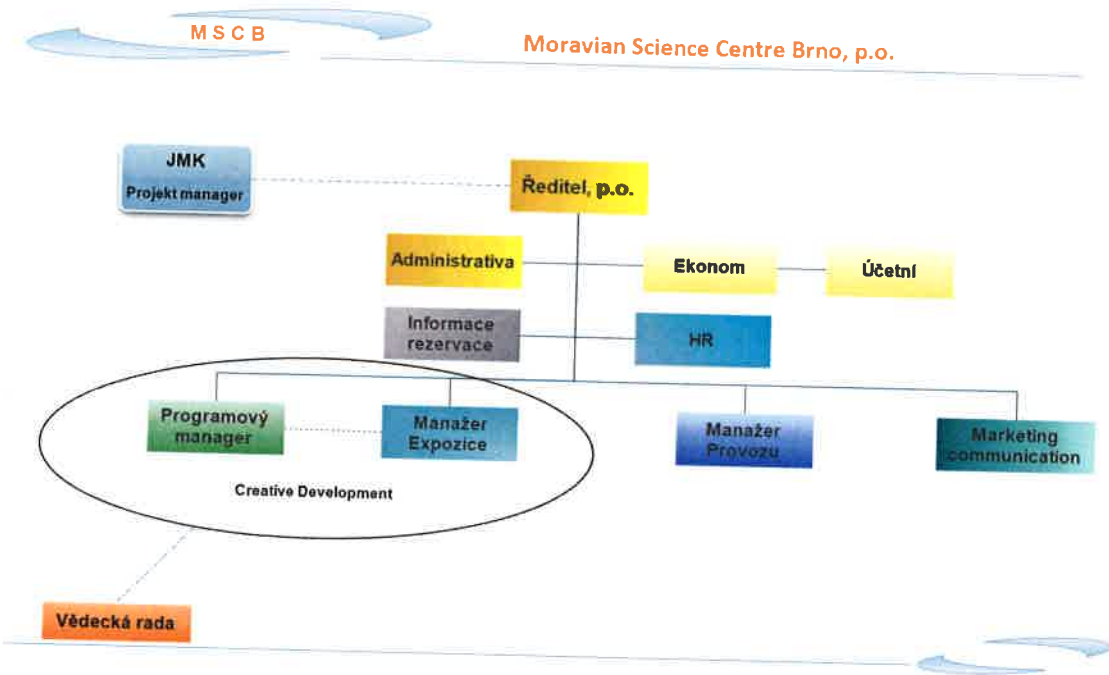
M S C B

Moravian Science Centre Brno, p.o.

JMK
Projekt manager

Ředitel, p.o.

Administrativa

Ekonom

Účetní

Informace rezervace

HR

Programový manager

Manažer Expozice

Creative Development

Manažer Provozu

Marketing communication

Vědecká rada